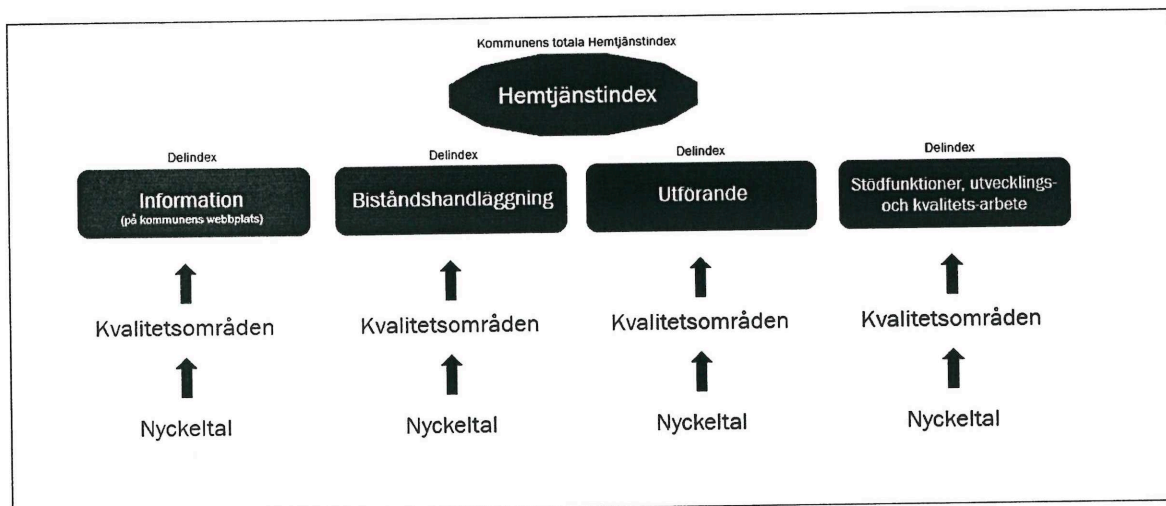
Kommunens totala Hemtjänstindex

Hemtjänstindex

Delindex

Information (på kommunens webbplats)

Kvalitetsområden

Nyckeltal

Delindex

Biståndshandläggning

Kvalitetsområden

Nyckeltal

Delindex

Utförande

Kvalitetsområden

Nyckeltal

Delindex

Stödfunktioner, utvecklings- och kvalitets-arbete

Kvalitetsområden

Nyckeltal